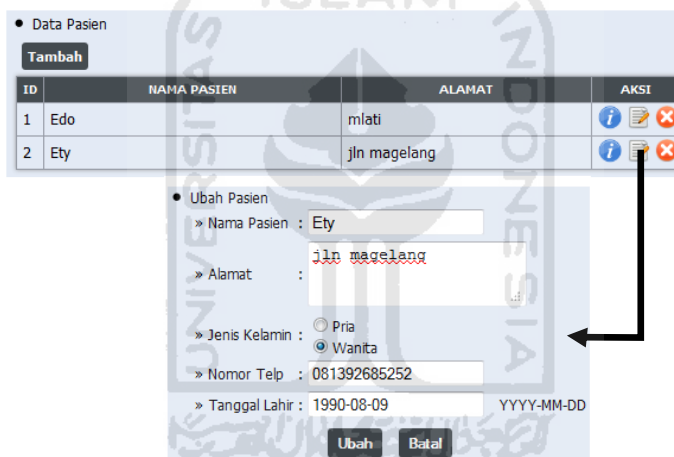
• Data Pasien

Tambah

| ID | NAMA PASIEN | ALAMAT | AKSI |
|---|---|---|---|
| 1 | Edo | mlati | |
| 2 | Ety | jln magelang | |

• Ubah Pasien

» Nama Pasien : Ety

» Alamat : jln magelang

» Jenis Kelamin : Pria Wanita

» Nomor Telp : 081392685252

» Tanggal Lahir : 1990-08-09 YYYY-MM-DD

Ubah Batal